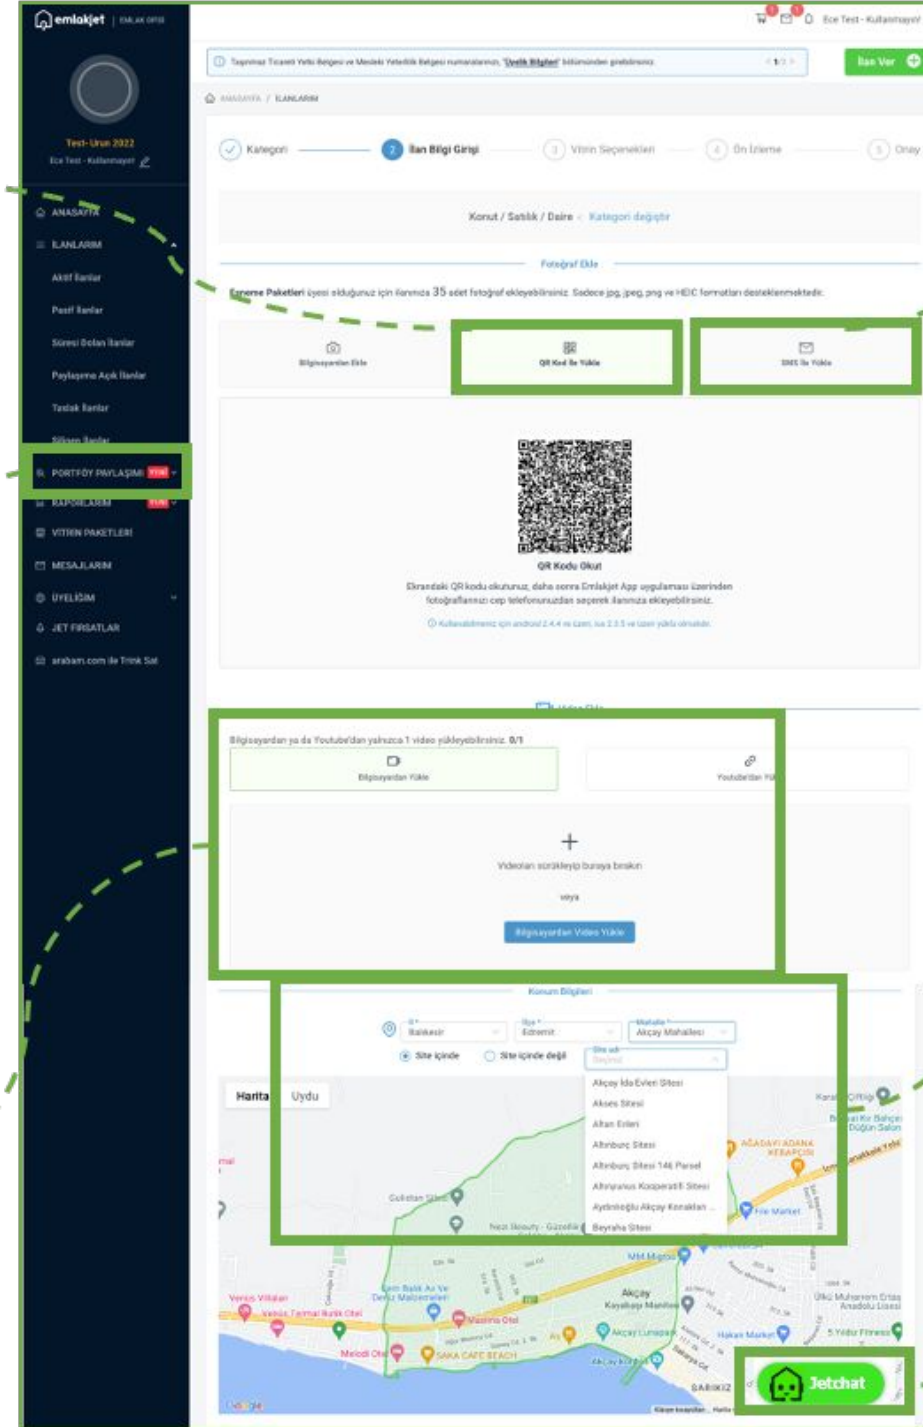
emlakjet | EMLAK OFİSİ

Test-Urun 2022
Ece Test - Kullanıcı

ANASAYFA
İLANLARIM
Aktif İlanlar
Pasif İlanlar
Süresi Dolan İlanlar
Paylaşıma Açık İlanlar
Taslak İlanlar
Silinen İlanlar
PORTFÖY PAYLAŞIMI YENİ
RAPORLARIM YENİ
VİTRİN PAKETLERİ
MESAJLARIM
ÜYELİĞİM
JET FIRSATLAR
arabam.com ile Trink Sat

Ece Test - Kullanıcı

Taşınmaz Ticaret Yetki Belgesi ve Mesleki Yeterlilik Belgesi numaralarınızı, 'Üyelik Bilgileri' bölümünden girebilirsiniz. 1/2

İlan Ver

ANASAYFA / İLANLARIM

Kategori
2 İlan Bilgi Girişi
3 Vitrin Seçenekleri
4 Ön İzleme
5 Onay

Konut / Satılık / Daire · Kategori değiştir

Fotoğraf Ekle

Emerne Paketleri üyesi olduğunuz için ilanınıza 35 adet fotoğraf ekleyebilirsiniz. Sadece jpg, jpeg, png ve HEIC formatları desteklenmektedir.

Bilgisayardan Ekle
QR Kod ile Yükle
SMS ile Yükle

QR Kodu Okut
Ekrandaki QR kodu okutunuz, daha sonra Emlakjet App uygulaması üzerinden fotoğraflarınızı cep telefonunuzdan seçerek ilanınıza ekleyebilirsiniz.
Kullanabilmeniz için android 2.4.4 ve üzeri, ios 2.3.5 ve üzeri yüklü olmalıdır.

Video Ekle
Bilgisayardan ya da Youtube'dan yalnızca 1 video yükleyebilirsiniz. 0/1
Bilgisayardan Yükle
Youtube'dan Yü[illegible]

Videoları sürükleyip buraya bırakın
veya
Bilgisayardan Video Yükle

Konum Bilgileri
İl * Balıkesir
İlçe * Edremit
Mahalle * Akçay Mahallesi
Site içinde
Site içinde değil
Site adı
Seçiniz
Akçay İda Evleri Sitesi
Akses Sitesi
Altan Evleri
Altınbulç Sitesi
Altınburç Sitesi 146 Parsel
Altınyunus Kooperatifi Sitesi
Aydınlıoğlu Akçay Konakları ...
Beyraha Sitesi

Harita
Uydu

Jetchat